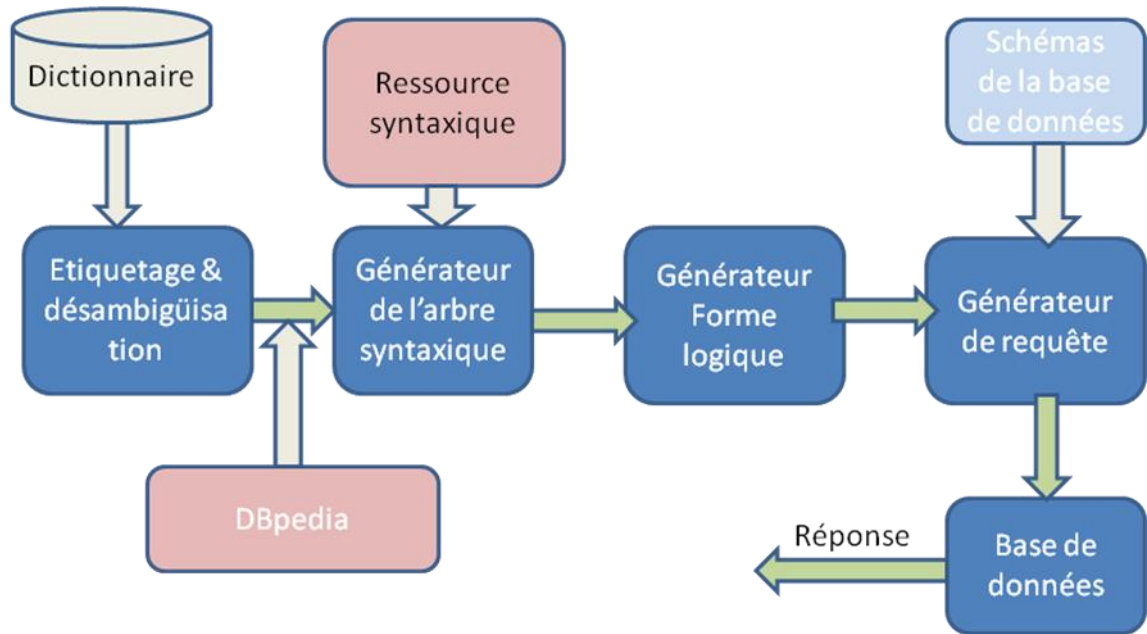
Dictionnaire

Ressource syntaxique

Schémas de la base de données

Etiquetage & désambigüisa tion

Générateur de l'arbre syntaxique

Générateur Forme logique

Générateur de requête

DBpedia

Réponse

Base de données